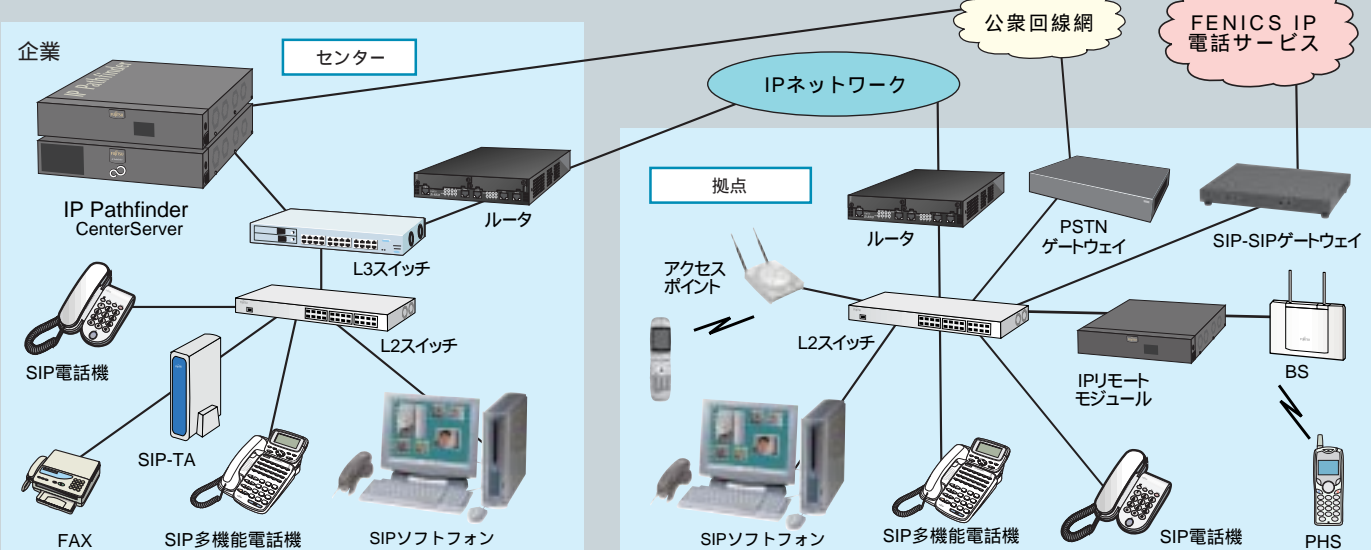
企業

センター

IP Pathfinder
CenterServer

ルータ

L3スイッチ

L2スイッチ

SIP電話機

SIP-TA

FAX

SIP多機能電話機

SIPソフトフォン

公衆回線網

FENICS IP
電話サービス

IPネットワーク

拠点

ルータ

PSTN
ゲートウェイ

SIP-SIPゲートウェイ

アクセス
ポイント

L2スイッチ

IPリモート
モジュール

BS

SIPソフトフォン

SIP多機能電話機

SIP電話機

PHS